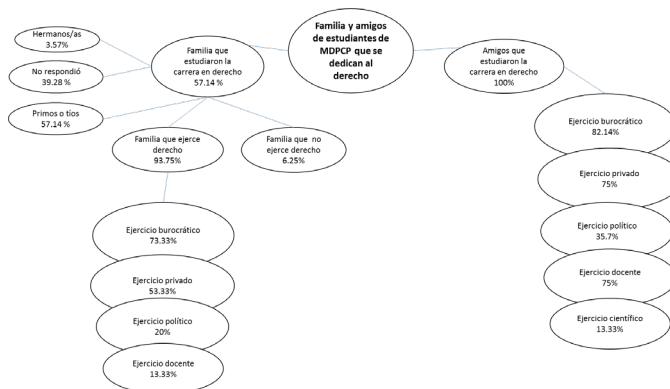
Familia y amigos de estudiantes de MDPCP que se dedican al derecho

Hermanos/as
3.57%

No respondió
39.28 %

Primos o tíos
57.14 %

Familia que estudiaron la carrera en derecho
57.14 %

Familia que ejerce derecho
93.75%

Familia que no ejerce derecho
6.25%

Ejercicio burocrático
73.33%

Ejercicio privado
53.33%

Ejercicio político
20%

Ejercicio docente
13.33%

Amigos que estudiaron la carrera en derecho
100%

Ejercicio burocrático
82.14%

Ejercicio privado
75%

Ejercicio político
35.7%

Ejercicio docente
75%

Ejercicio científico
13.33%